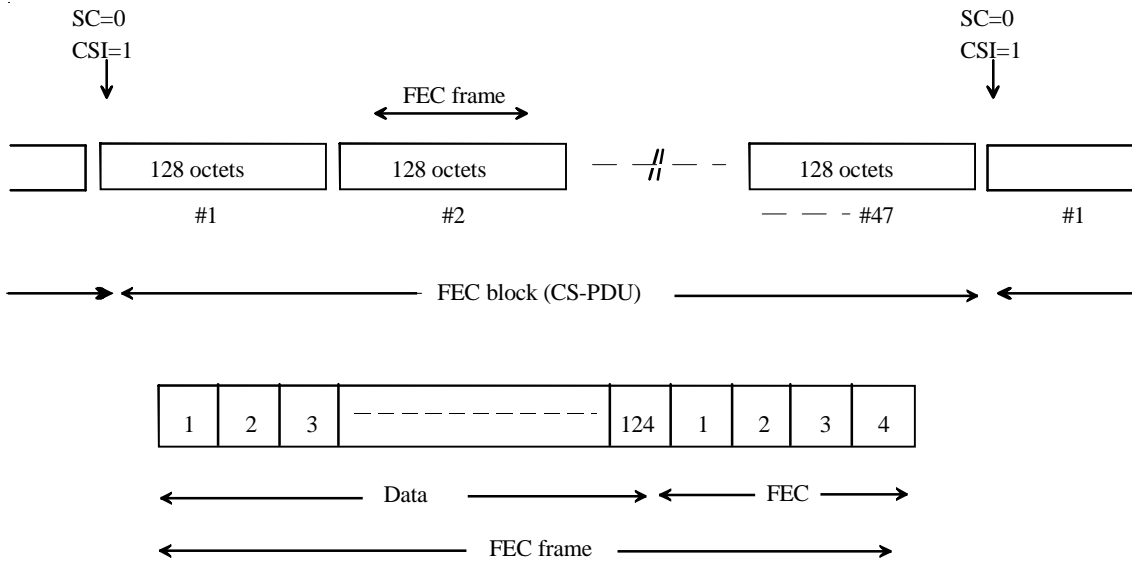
SC=0
CSI=1

SC=0
CSI=1

FEC frame

128 octets

128 octets

128 octets

#1

#2

#47

#1

FEC block (CS-PDU)

| 1 | 2 | 3 | | 124 | 1 | 2 | 3 | 4 |
|---|---|---|---|---|---|---|---|---|

Data

FEC

FEC frame